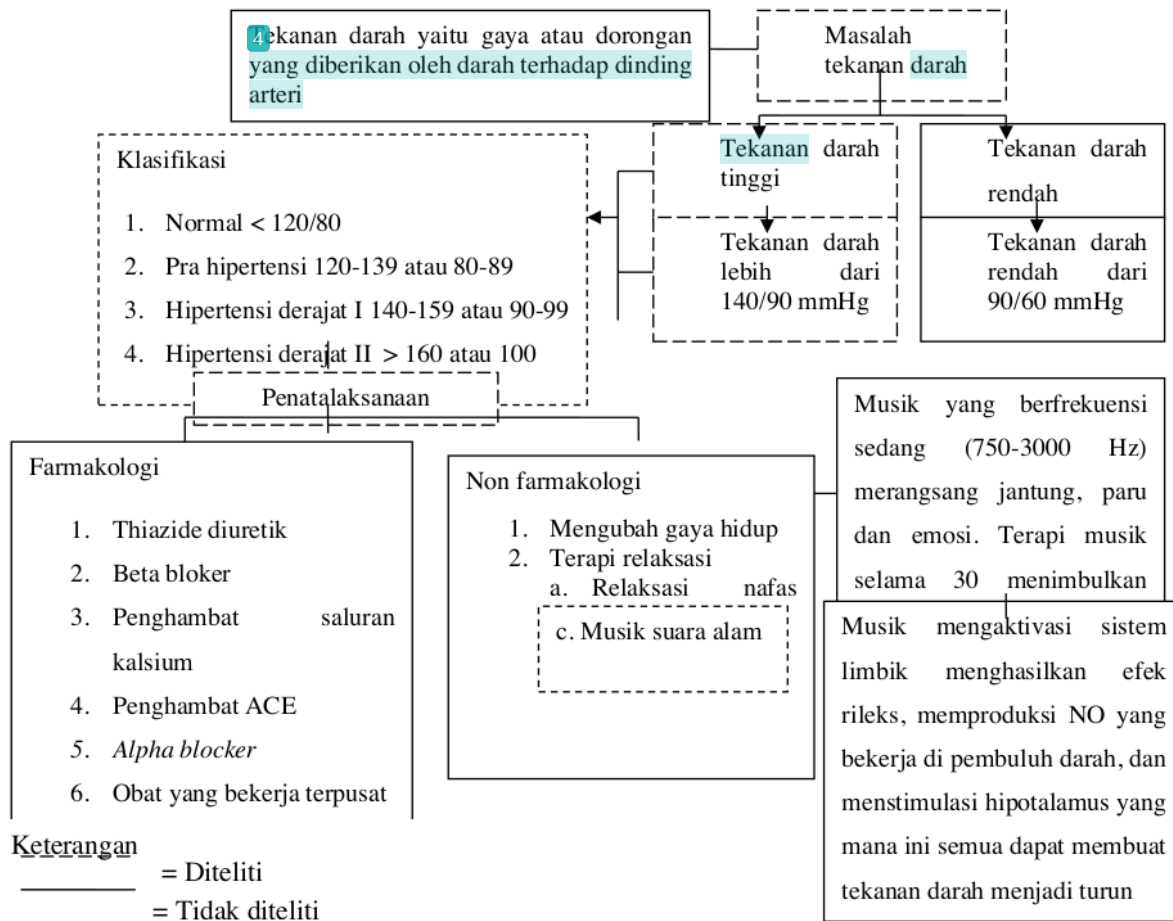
4 ekanan darah yaitu gaya atau dorongan yang diberikan oleh darah terhadap dinding arteri

Masalah tekanan darah

Tekanan darah tinggi

Tekanan darah lebih dari 140/90 mmHg

Tekanan darah rendah

Tekanan darah rendah dari 90/60 mmHg

Klasifikasi

1. Normal < 120/80
2. Pra hipertensi 120-139 atau 80-89
3. Hipertensi derajat I 140-159 atau 90-99
4. Hipertensi derajat II > 160 atau 100

Penatalaksanaan

Farmakologi

1. Thiazide diuretik
2. Beta bloker
3. Penghambat saluran kalsium
4. Penghambat ACE
5. *Alpha blocker*
6. Obat yang bekerja terpusat

Non farmakologi

1. Mengubah gaya hidup
2. Terapi relaksasi
a. Relaksasi nafas

c. Musik suara alam

Musik yang berfrekuensi sedang (750-3000 Hz) merangsang jantung, paru dan emosi. Terapi musik selama 30 menimbulkan

Musik mengaktivasi sistem limbik menghasilkan efek rileks, memproduksi NO yang bekerja di pembuluh darah, dan menstimulasi hipotalamus yang mana ini semua dapat membuat tekanan darah menjadi turun

Keterangan
= Diteliti
= Tidak diteliti